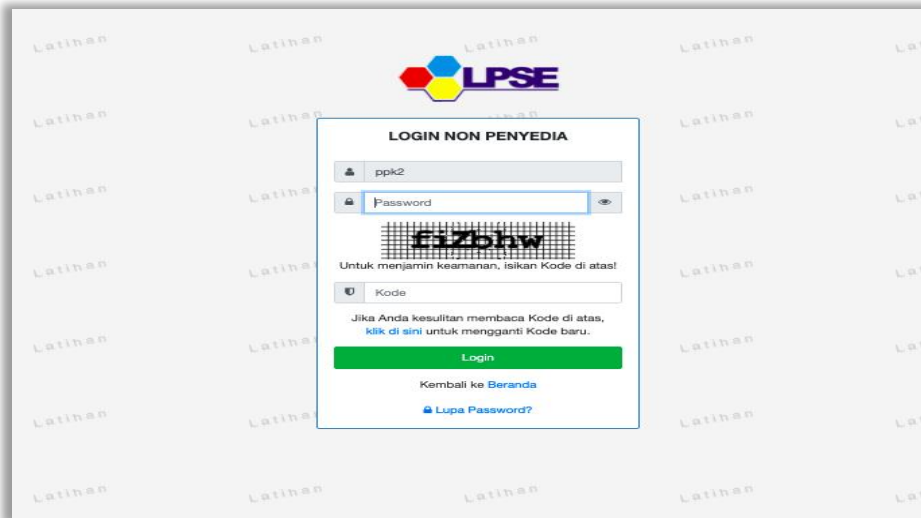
Latihan Latihan Latihan Latihan La

LPSE

Latihan Latihan Latihan Latihan La

LOGIN NON PENYEDIA

ppk2

Password

fiZbhw

Untuk menjamin keamanan, isikan Kode di atas!

Kode

Jika Anda kesulitan membaca Kode di atas, klik di sini untuk mengganti Kode baru.

Login

Kembali ke Beranda

Lupa Password?

Latihan Latihan Latihan Latihan La